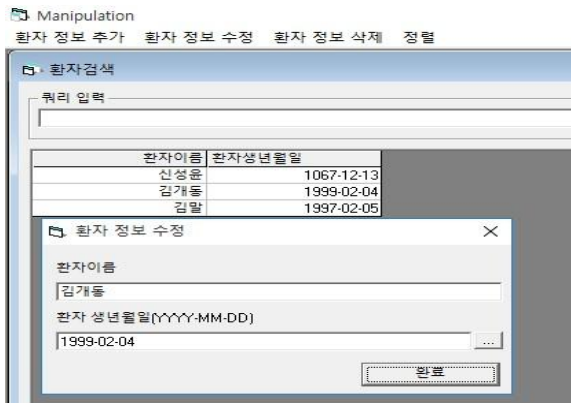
Manipulation
환자 정보 추가 환자 정보 수정 환자 정보 삭제 정렬

환자검색

쿼리 입력

| 환자이름 | 환자생년월일 |
|---|---|
| 신성윤 | 1067-12-13 |
| 김개동 | 1999-02-04 |
| 김말 | 1997-02-05 |

환자 정보 수정

환자이름
김개동

환자 생년월일(YYYY-MM-DD)
1999-02-04
...
완료